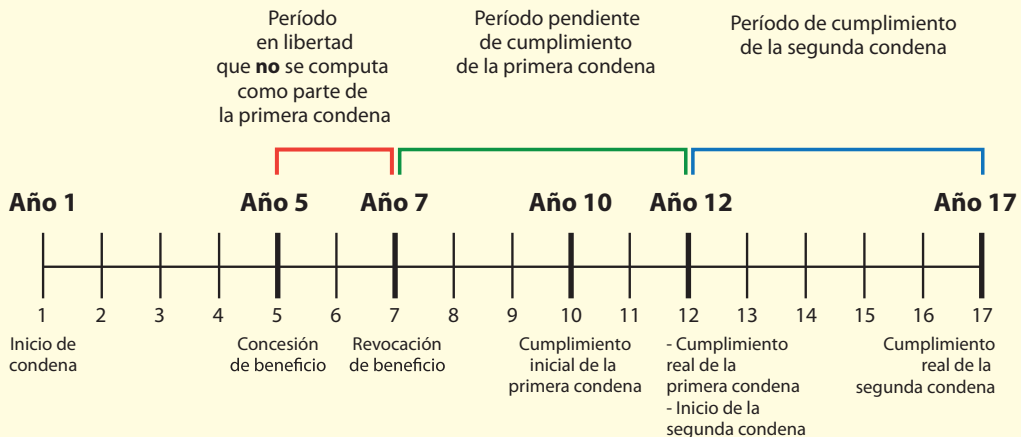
Período en libertad que **no** se computa como parte de la primera condena

Período pendiente de cumplimiento de la primera condena

Período de cumplimiento de la segunda condena

Año 1

Año 5

Año 7

Año 10

Año 12

Año 17

1 2 3 4 5 6 7 8 9 10 11 12 13 14 15 16 17

Inicio de condena

Concesión de beneficio

Revocación de beneficio

Cumplimiento inicial de la primera condena

- Cumplimiento real de la primera condena
- Inicio de la segunda condena

Cumplimiento real de la segunda condena